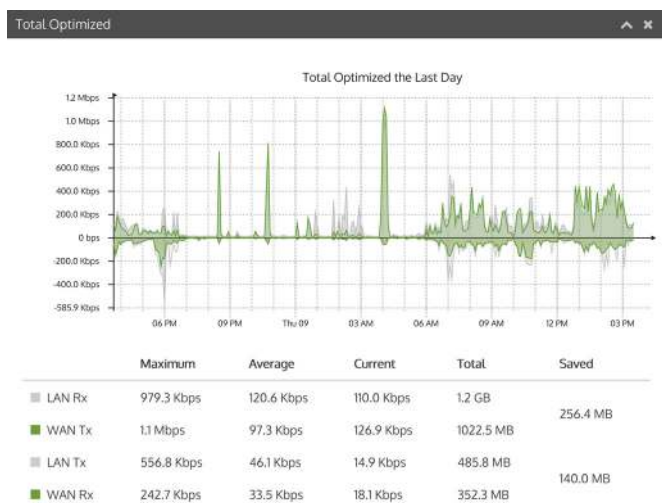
Total Optimized

Total Optimized the Last Day

1.2 Mbps
1.0 Mbps
800.0 Kbps
600.0 Kbps
400.0 Kbps
200.0 Kbps
0 bps
-200.0 Kbps
-400.0 Kbps
-585.9 Kbps

06 PM 09 PM Thu 09 03 AM 06 AM 09 AM 12 PM 03 PM

| | Maximum | Average | Current | Total | Saved |
|---|---|---|---|---|---|
| LAN Rx | 979.3 Kbps | 120.6 Kbps | 110.0 Kbps | 1.2 GB | 256.4 MB |
| WAN Tx | 1.1 Mbps | 97.3 Kbps | 126.9 Kbps | 1022.5 MB | |
| LAN Tx | 556.8 Kbps | 46.1 Kbps | 14.9 Kbps | 485.8 MB | 140.0 MB |
| WAN Rx | 242.7 Kbps | 33.5 Kbps | 18.1 Kbps | 352.3 MB | |